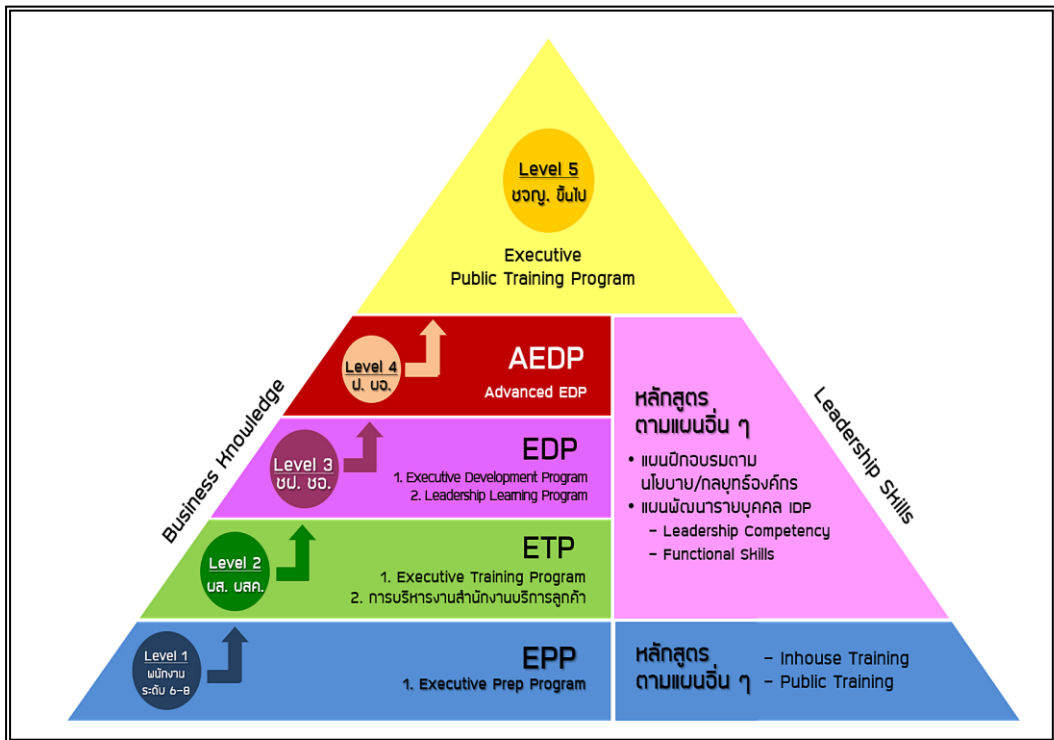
Level 5
ชจญ. ขึ้นไป

Executive
Public Training Program

Level 4
ป. บจ.

AEDP
Advanced EDP

Level 3
ชป. ชจ.

EDP
1. Executive Development Program
2. Leadership Learning Program

Level 2
บส. บสค.

ETP
1. Executive Training Program
2. การบริหารงานสำนักงานบริการลูกค้า

Level 1
พนักงาน
ระดับ 6-8

EPP
1. Executive Prep Program

Business Knowledge

Leadership Skills

หลักสูตร
ตามแผนอื่น ๆ
• แผนฝึกอบรมตามนโยบาย/กลยุทธ์องค์กร
• แผนพัฒนารายบุคคล IDP
- Leadership Competency
- Functional Skills

หลักสูตร
ตามแผนอื่น ๆ
- Inhouse Training
- Public Training